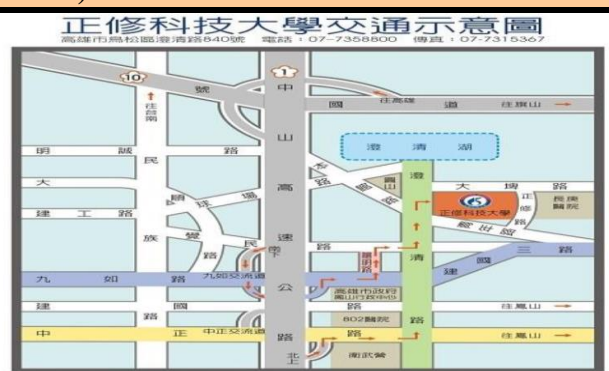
正修科技大學交通示意圖
高雄市鳥松區澄清路840號 電話：07-7358800 傳真：07-7315367

10
號
往台南
1
中
國
往高雄
道
往旗山
山
澄清湖
明
誠
民
路
大
建
工
路
族
民
高
速
公
路
澄
清
路
大埤
路
長庚醫院
正修科技大學
鳳山
九
如
路
九如交流道
國
三
路
建
路
中
正
中正交流道
802醫院
往鳳山
路
衛武營
北上
高雄市政府鳳山行政中心
往鳳山